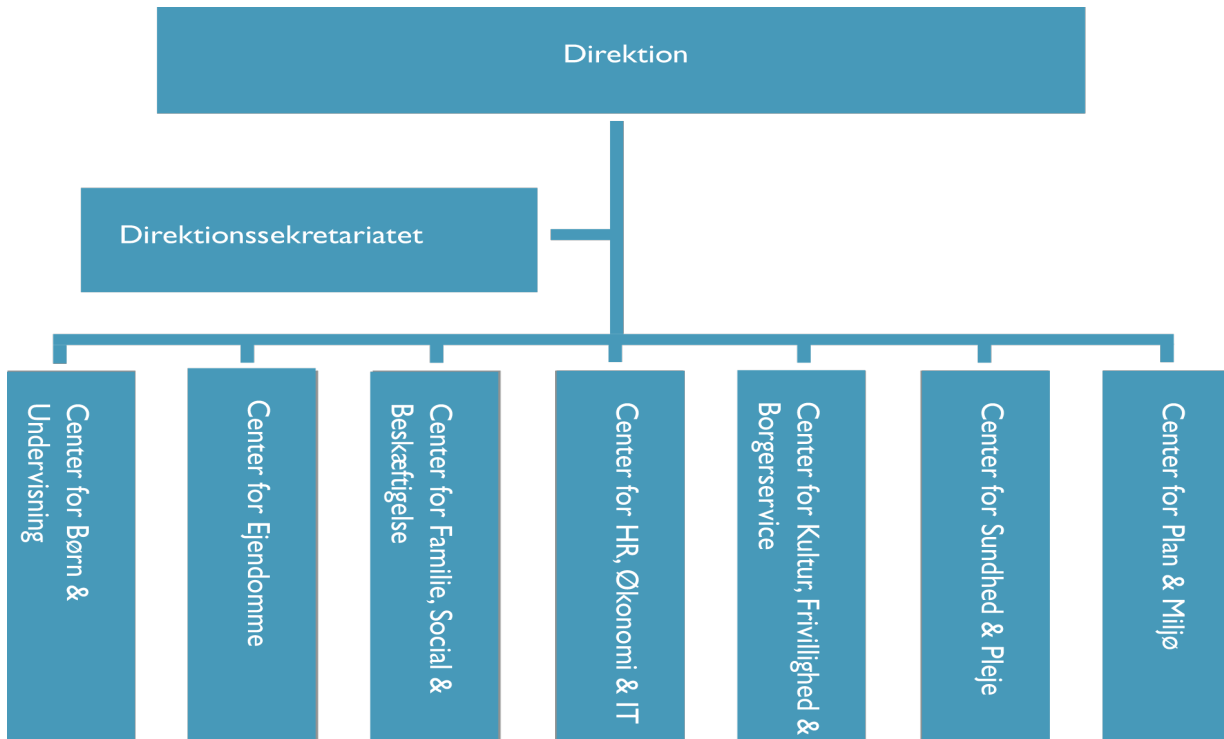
Direktion

Direktionssekretariatet

Center for Børn & Undervisning

Center for Ejendomme

Center for Familie, Social & Beskæftigelse

Center for HR, Økonomi & IT

Center for Kultur, Frivillighed & Borgerservice

Center for Sundhed & Pleje

Center for Plan & Miljø